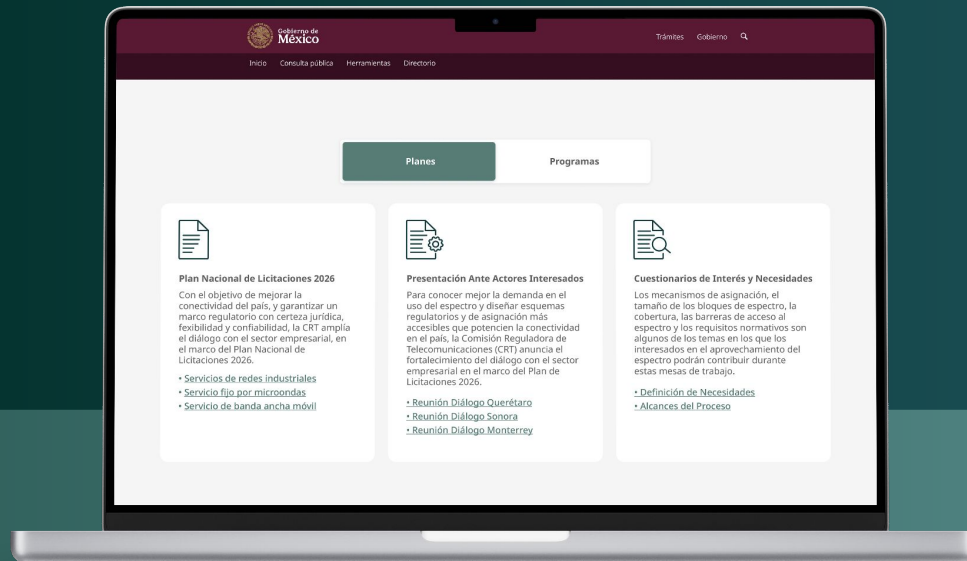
Gobierno de México

Trámites Gobierno

Inicio Consulta pública Herramientas Directorio

Planes

Programas

Plan Nacional de Licitaciones 2026

Con el objetivo de mejorar la conectividad del país, y garantizar un marco regulatorio con certeza jurídica, fexibilidad y confiabilidad, la CRT amplía el diálogo con el sector empresarial, en el marco del Plan Nacional de Licitaciones 2026.

• Servicios de redes industriales
• Servicio fijo por microondas
• Servicio de banda ancha móvil

Presentación Ante Actores Interesados

Para conocer mejor la demanda en el uso del espectro y diseñar esquemas regulatorios y de asignación más accesibles que potencien la conectividad en el país, la Comisión Reguladora de Telecomunicaciones (CRT) anuncia el fortalecimiento del diálogo con el sector empresarial en el marco del Plan de Licitaciones 2026.

• Reunión Diálogo Querétaro
• Reunión Diálogo Sonora
• Reunión Diálogo Monterrey

Cuestionarios de Interés y Necesidades

Los mecanismos de asignación, el tamaño de los bloques de espectro, la cobertura, las barreras de acceso al espectro y los requisitos normativos son algunos de los temas en los que los interesados en el aprovechamiento del espectro podrán contribuir durante estas mesas de trabajo.

• Definición de Necesidades
• Alcances del Proceso